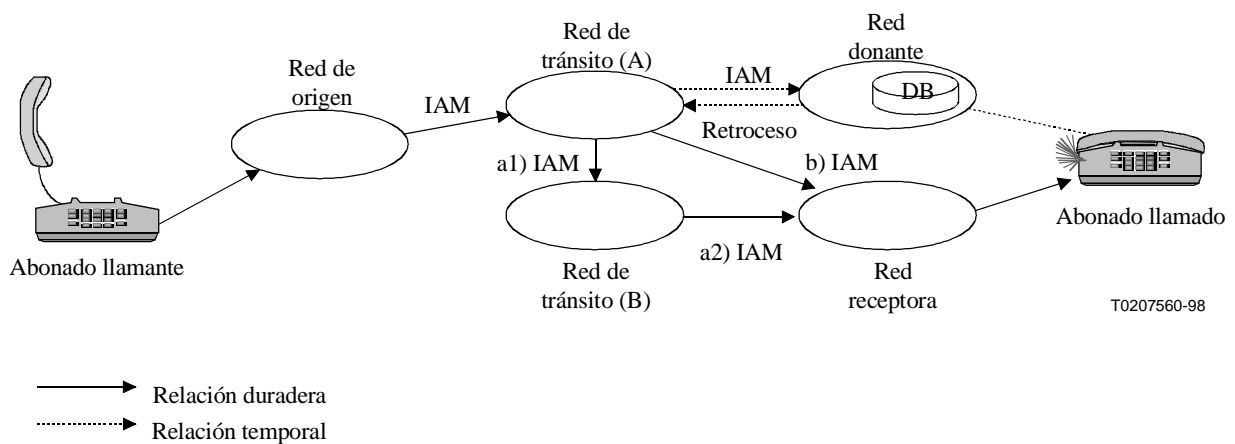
Red de origen

IAM

Red de tránsito (A)

IAM

Red donante

DB

Retroceso

a1) IAM

b) IAM

Red de tránsito (B)

a2) IAM

Red receptora

Abonado llamante

Abonado llamado

T0207560-98

Relación duradera

Relación temporal